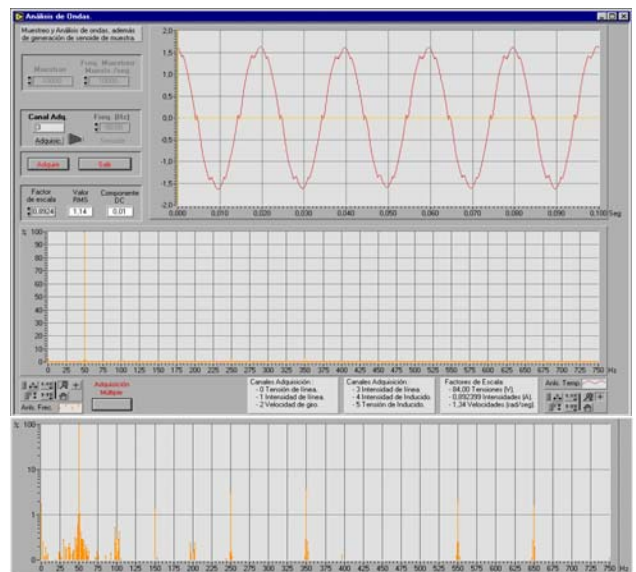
Análisis de Ondas.

Muestreo y Análisis de ondas, además de generación de senoide de muestra.

Muestras
Frec. Muestras Muestr./seg
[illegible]
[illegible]

Canal Adq.
3
Adquisic.
Frec. [Hz]
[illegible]
Senoide

Adquirir
Salir

Factor de escala
0,0924
Valor RMS
1,14
Componente DC
0,01

2,0
1,5
1,0
0,5
0,0
-0,5
-1,0
-1,5
-2,0
0,000 0,010 0,020 0,030 0,040 0,050 0,060 0,070 0,080 0,090 0,100 Seg

% 100
90
80
70
60
50
40
30
20
10
0
0 25 50 75 100 125 150 175 200 225 250 275 300 325 350 375 400 425 450 475 500 525 550 575 600 625 650 675 700 725 750 Hz

Adquisición Múltiple
Anls. Frec.

Canales Adquisición :
- 0 Tensión de línea.
- 1 Intensidad de línea.
- 2 Velocidad de giro.

Canales Adquisición :
- 3 Intensidad de línea.
- 4 Intensidad de Inducido.
- 5 Tensión de Inducido.

Factores de Escala:
- 84,00 Tensiones (V).
- 0,092399 Intensidades (A).
- 1,34 Velocidades (rad/seg).

Anls. Temp.

% 100
10
1
0,1
0 25 50 75 100 125 150 175 200 225 250 275 300 325 350 375 400 425 450 475 500 525 550 575 600 625 650 675 700 725 750 Hz